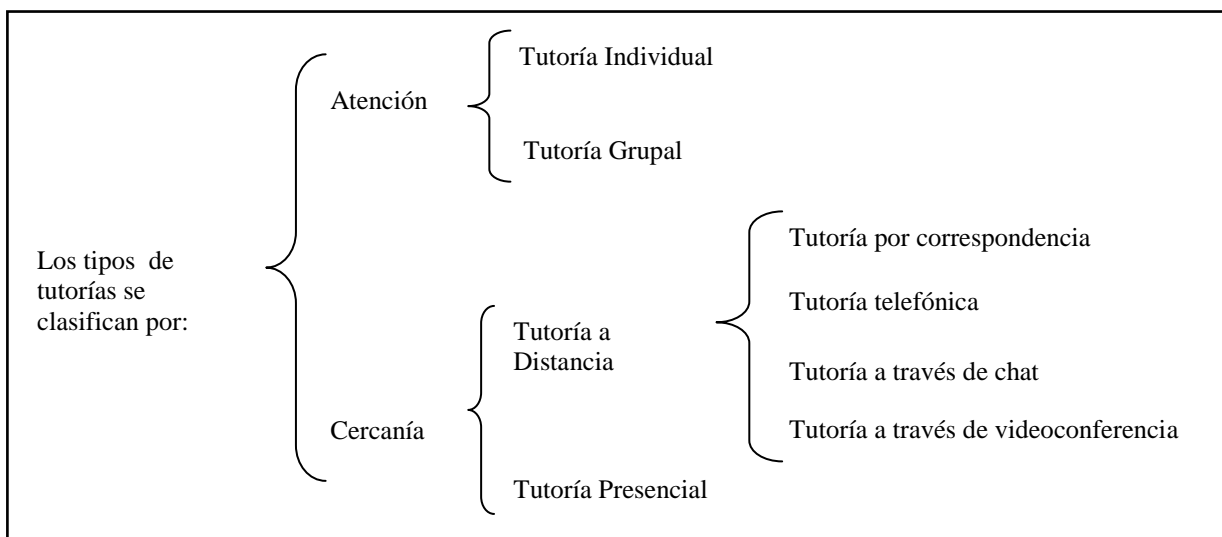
Los tipos de tutorías se clasifican por:

Atención

Tutoría Individual

Tutoría Grupal

Cercanía

Tutoría a Distancia

Tutoría por correspondencia

Tutoría telefónica

Tutoría a través de chat

Tutoría a través de videoconferencia

Tutoría Presencial